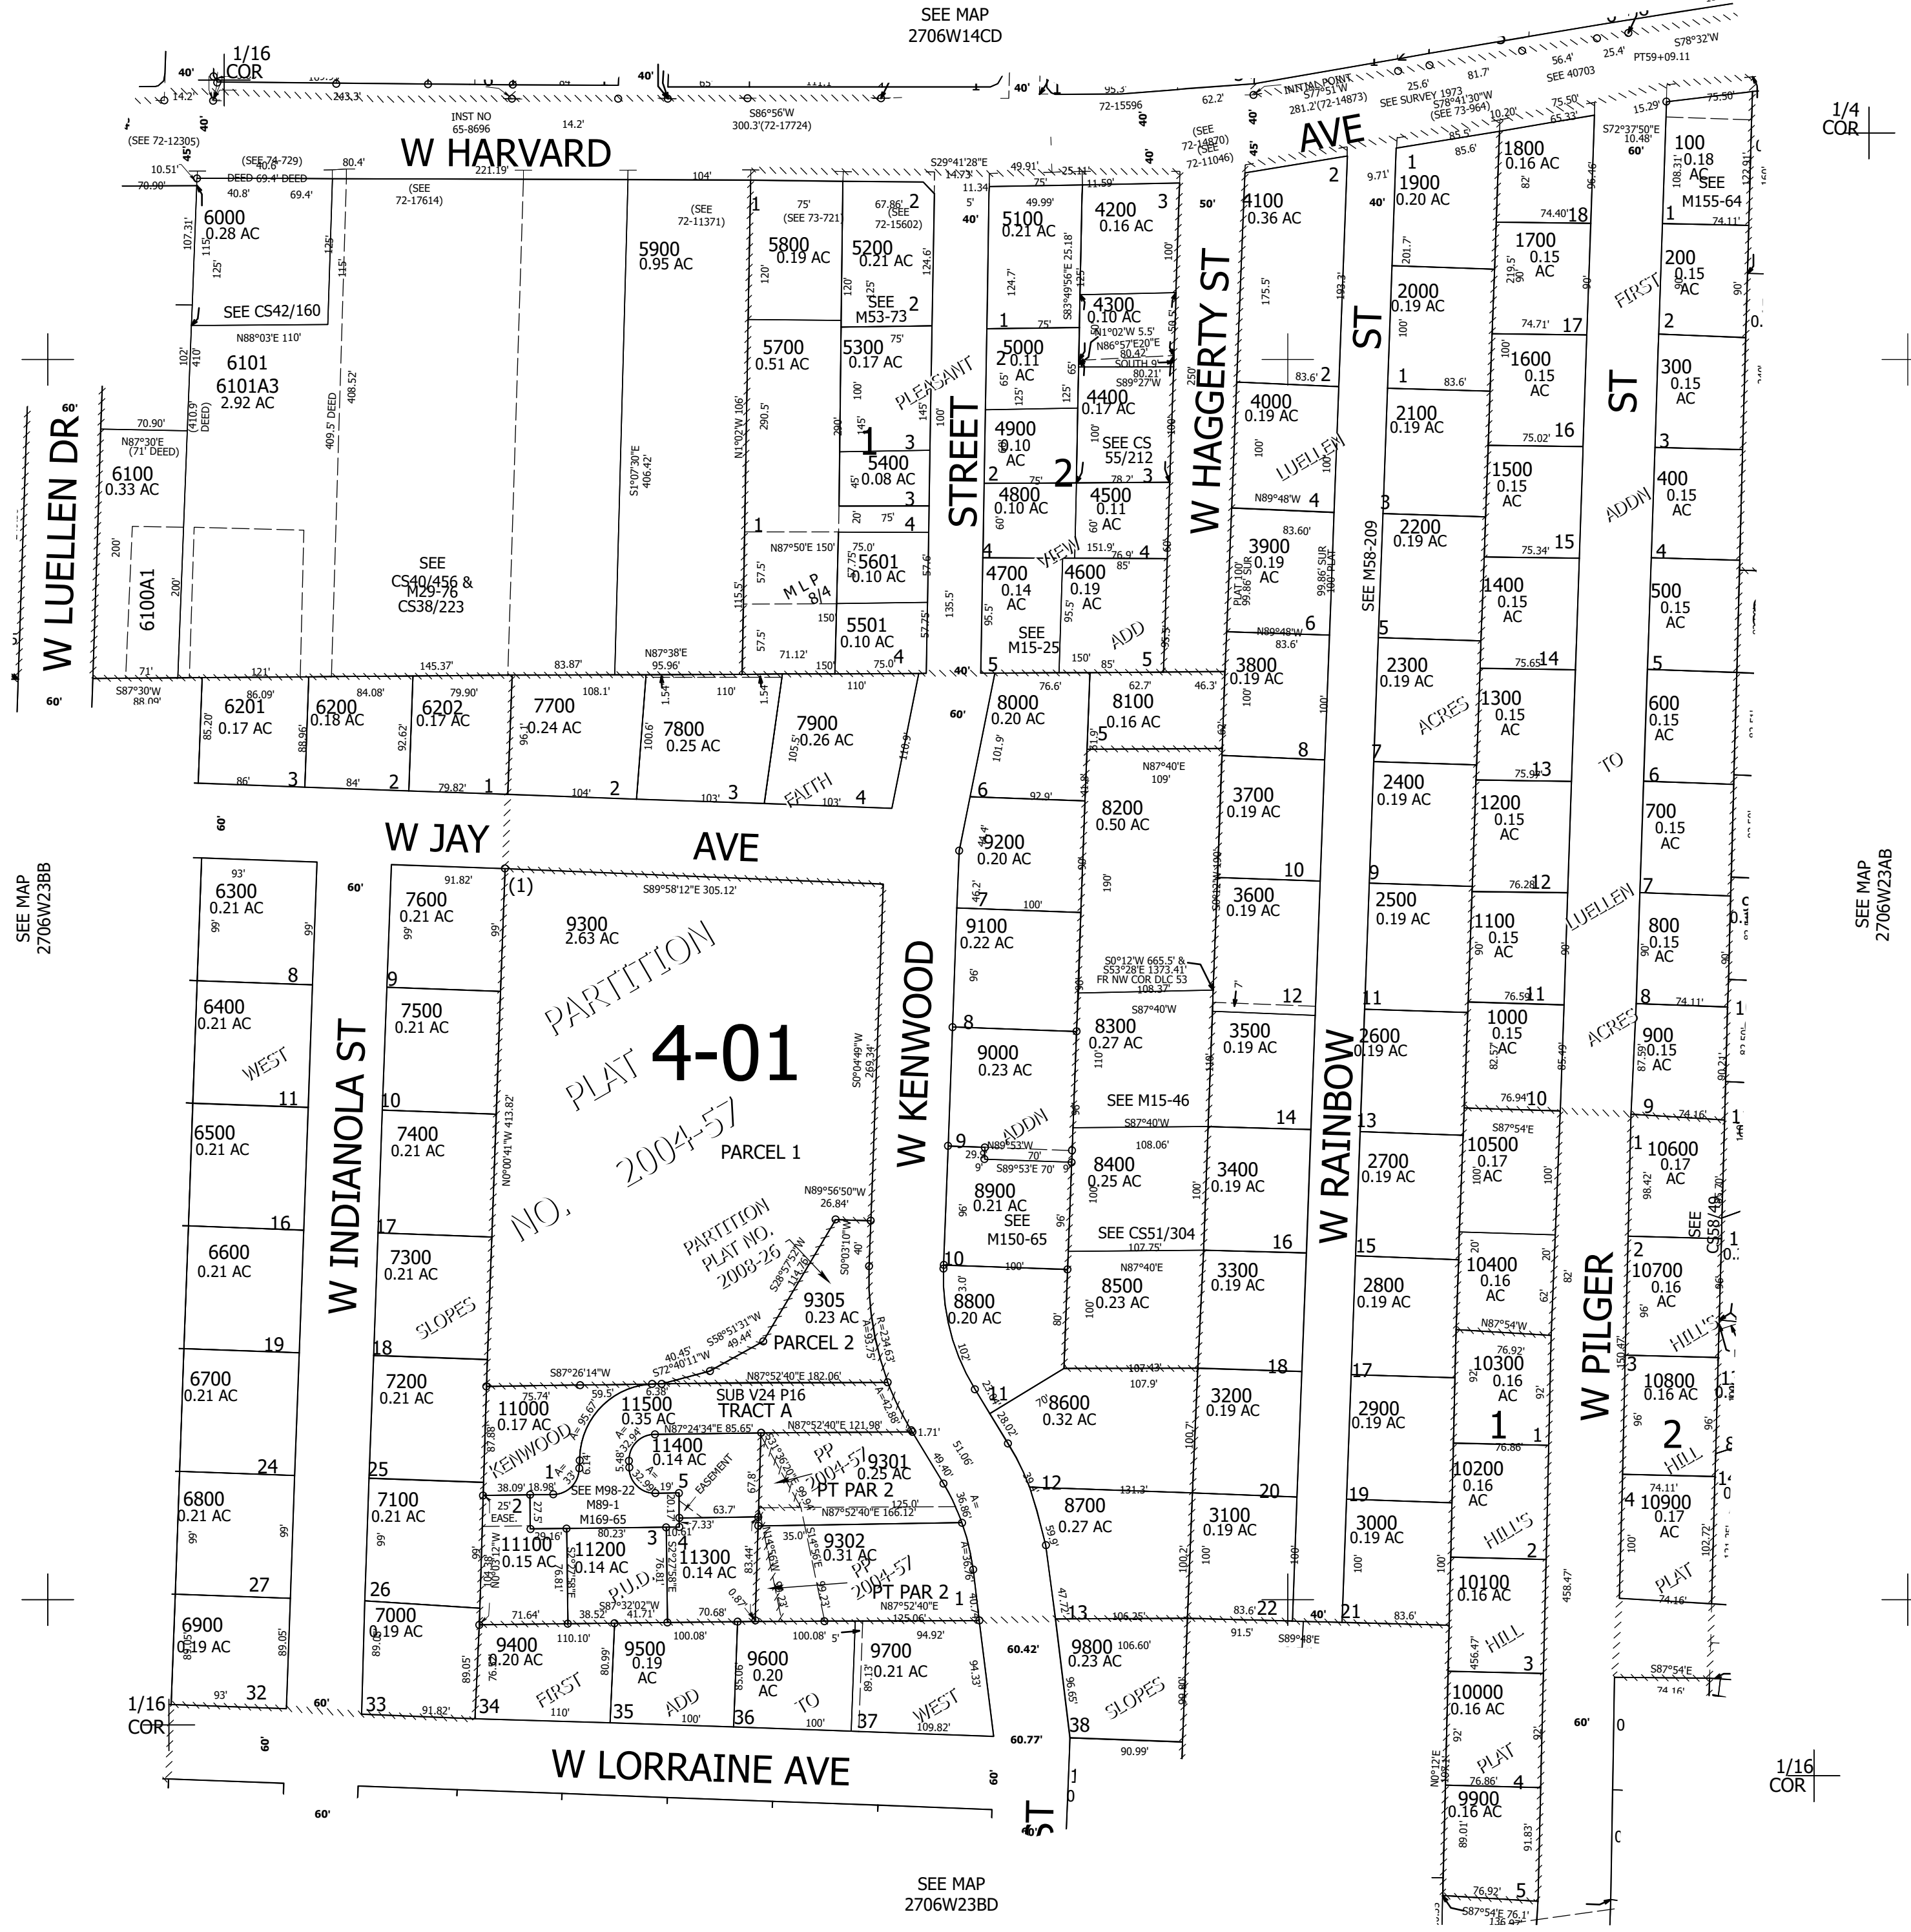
SEE MAP
2706W14CD

1/16
COR

W HARVARD

AVE

1/4
COR

W LUELLEN DR

STREET

W HAGGERTY ST

ST

ST

6000
0.28 AC

6101
6101A3
2.92 AC

6100
0.33 AC

6100A1

SEE CS42/160

SEE
CS40/456 &
M29-76
CS38/223

5900
0.95 AC

5800
0.19 AC

5200
0.21 AC

SEE
M53-73

5700
0.51 AC

5300
0.17 AC

5400
0.08 AC

5601
0.10 AC

5501
0.10 AC

PLEASANT

VIEW

ADD

MLP
8/4

5100
0.21 AC

4200
0.16 AC

4300
0.10 AC

5000
0.11 AC

4400
0.17 AC

4900
0.10 AC

SEE CS
55/212

4800
0.10 AC

4500
0.11 AC

4700
0.14 AC

4600
0.19 AC

SEE
M15-25

4100
0.36 AC

4000
0.19 AC

3900
0.19 AC

3800
0.19 AC

LUELLEN

1900
0.20 AC

2000
0.19 AC

2100
0.19 AC

2200
0.19 AC

2300
0.19 AC

SEE M58-209

ACRES

1800
0.16 AC

1700
0.15 AC

1600
0.15 AC

1500
0.15 AC

1400
0.15 AC

1300
0.15 AC

1200
0.15 AC

1100
0.15 AC

1000
0.15 AC

100
0.18 AC

SEE
M155-64

200
0.15 AC

300
0.15 AC

400
0.15 AC

500
0.15 AC

600
0.15 AC

700
0.15 AC

800
0.15 AC

900
0.15 AC

FIRST

ADDN

TO

LUELLEN

ACRES

6201
0.17 AC

6200
0.18 AC

6202
0.17 AC

7700
0.24 AC

7800
0.25 AC

7900
0.26 AC

FAITH

W JAY

AVE

8000
0.20 AC

8100
0.16 AC

8200
0.50 AC

9200
0.20 AC

9100
0.22 AC

9000
0.23 AC

ADDN

8900
0.21 AC

SEE
M150-65

8800
0.20 AC

8600
0.32 AC

8700
0.27 AC

8300
0.27 AC

SEE M15-46

8400
0.25 AC

SEE CS51/304

8500
0.23 AC

3700
0.19 AC

3600
0.19 AC

3500
0.19 AC

3400
0.19 AC

3300
0.19 AC

3200
0.19 AC

3100
0.19 AC

W RAINBOW

2400
0.19 AC

2500
0.19 AC

2600
0.19 AC

2700
0.19 AC

2800
0.19 AC

2900
0.19 AC

3000
0.19 AC

SEE MAP
2706W23BB

SEE MAP
2706W23AB

6300
0.21 AC

6400
0.21 AC

WEST

6500
0.21 AC

6600
0.21 AC

6700
0.21 AC

6800
0.21 AC

6900
0.19 AC

W INDIANOLA ST

7600
0.21 AC

7500
0.21 AC

7400
0.21 AC

7300
0.21 AC

SLOPES

7200
0.21 AC

7100
0.21 AC

7000
0.19 AC

9300
2.63 AC

PARTITION
PLAT
NO.
2004-57

4-01

PARCEL 1

PARTITION
PLAT NO.
2008-26

9305
0.23 AC

PARCEL 2

W KENWOOD

11000
0.17 AC

KENWOOD

11500
0.35 AC

SUB V24 P16
TRACT A

11400
0.14 AC

EASEMENT

9301
0.25 AC

PP
2004-57
PT PAR 2

SEE M98-22
M89-1
M169-65

11100
0.15 AC

11200
0.14 AC

11300
0.14 AC

P.U.D.

9302
0.31 AC

PP
2004-57
PT PAR 2

EASE.

9400
0.20 AC

9500
0.19 AC

9600
0.20 AC

9700
0.21 AC

FIRST

ADD

TO

WEST

9800
0.23 AC

SLOPES

W LORRAINE AVE

1/16
COR

10500
0.17 AC

10400
0.16 AC

10300
0.16 AC

10200
0.16 AC

10100
0.16 AC

10000
0.16 AC

9900
0.16 AC

W PILGER

10600
0.17 AC

SEE
CS58/49

10700
0.16 AC

10800
0.16 AC

10900
0.17 AC

HILLS

HILL

HILL'S

HILL

PLAT

PLAT

1/16
COR

SEE MAP
2706W23BD